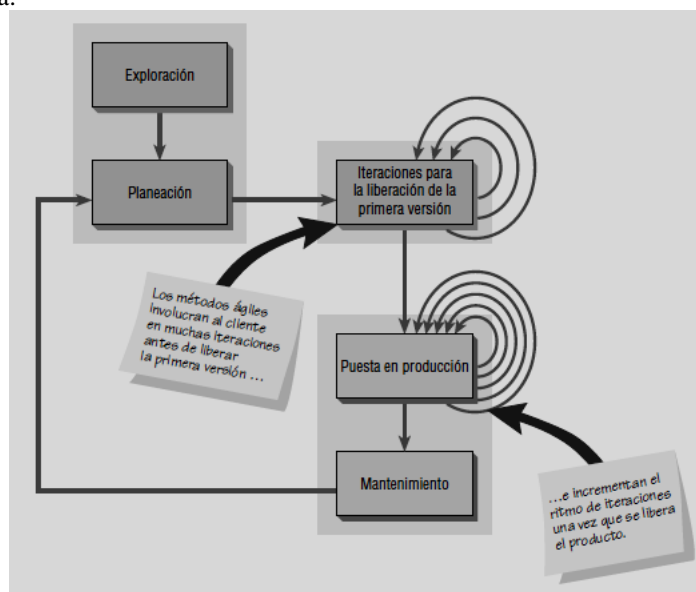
Exploración

Planeación

Iteraciones para la liberación de la primera versión

Los métodos ágiles involucran al cliente en muchas iteraciones antes de liberar la primera versión ...

Puesta en producción

Mantenimiento

...e incrementan el ritmo de iteraciones una vez que se libera el producto.